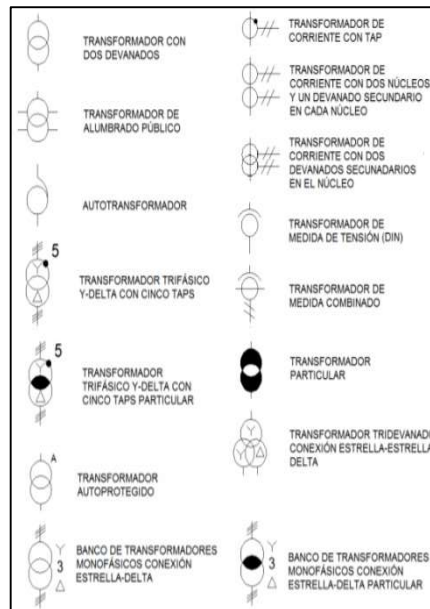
TRANSFORMADOR CON DOS DEVANADOS

TRANSFORMADOR DE ALUMBRADO PÚBLICO

AUTOTRANSFORMADOR

5

TRANSFORMADOR TRIFÁSICO Y-DELTA CON CINCO TAPS

5

TRANSFORMADOR TRIFÁSICO Y-DELTA CON CINCO TAPS PARTICULAR

A

TRANSFORMADOR AUTOPROTEGIDO

Y
3
Δ

BANCO DE TRANSFORMADORES MONOFÁSICOS CONEXIÓN ESTRELLA-DELTA

TRANSFORMADOR DE CORRIENTE CON TAP

TRANSFORMADOR DE CORRIENTE CON DOS NÚCLEOS Y UN DEVANADO SECUNDARIO EN CADA NÚCLEO

TRANSFORMADOR DE CORRIENTE CON DOS DEVANADOS SECUNADARIOS EN EL NÚCLEO

TRANSFORMADOR DE MEDIDA DE TENSIÓN (DIN)

TRANSFORMADOR DE MEDIDA COMBINADO

TRANSFORMADOR PARTICULAR

Y

TRANSFORMADOR TRIDEVANADO CONEXIÓN ESTRELLA-ESTRELLA DELTA

Y
3
Δ

BANCO DE TRANSFORMADORES MONOFÁSICOS CONEXIÓN ESTRELLA-DELTA PARTICULAR